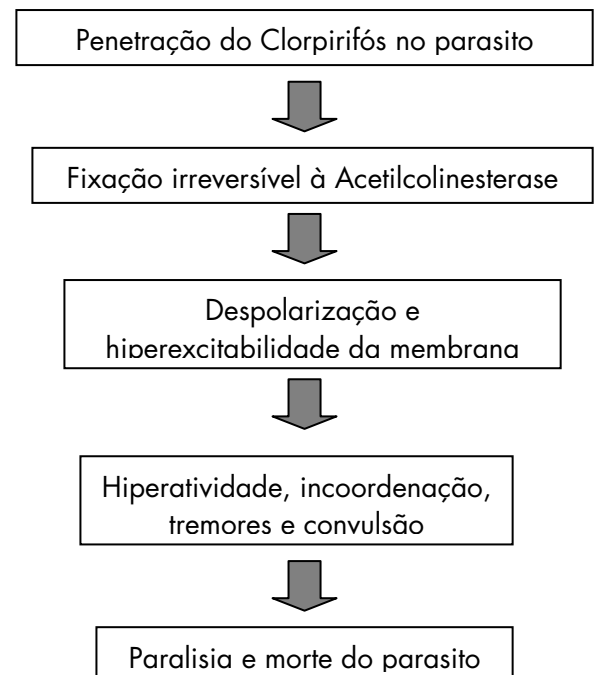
Penetração do Clorpirifós no parasito

Fixação irreversível à Acetilcolinesterase

Despolarização e hiperexcitabilidade da membrana

Hiperatividade, incoordenação, tremores e convulsão

Paralisia e morte do parasito